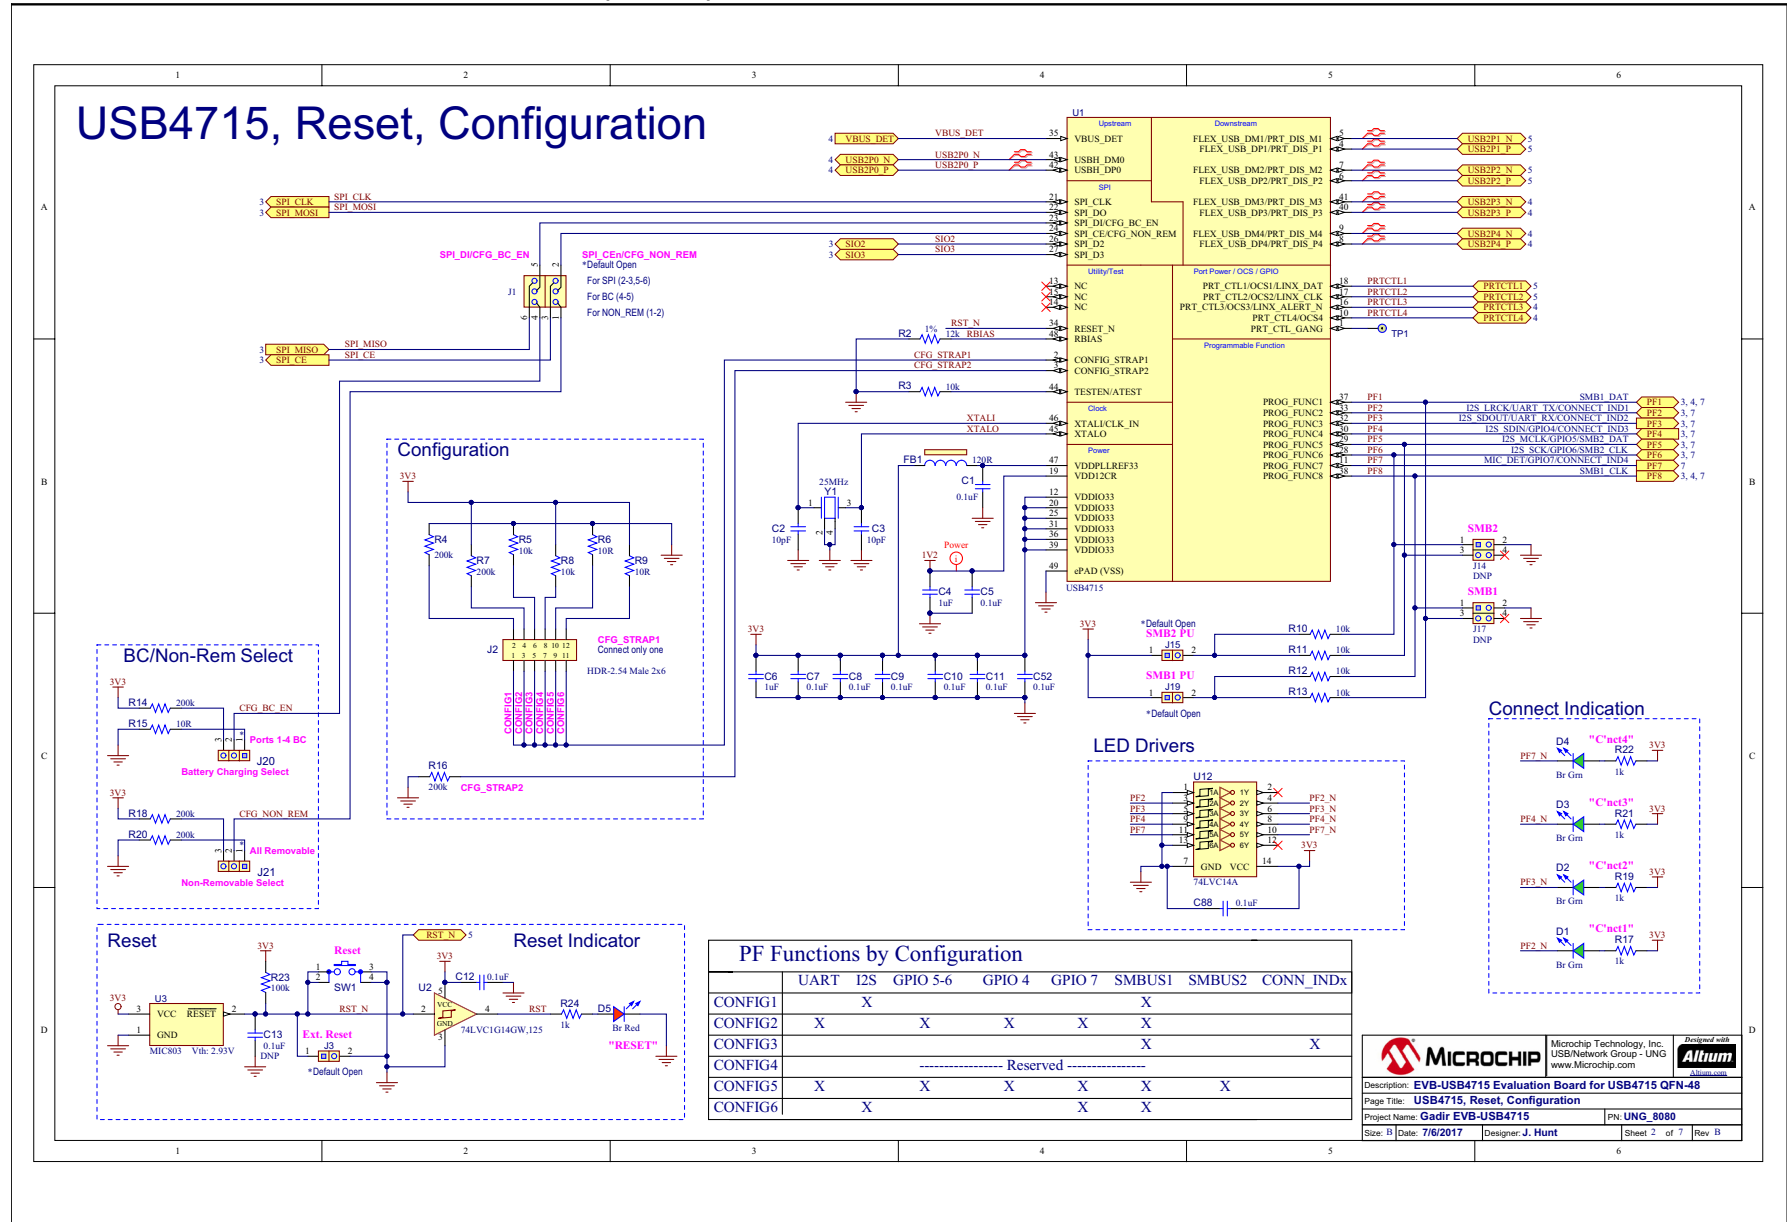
USB4715, Reset, Configuration

1 2 3 4 5 6

A B C D

U1
Upstream
Downstream
VBUS_DET
VBUS_DET
35
VBUS_DET
USBH_DM0
USBH_DP0
USB2P0_N
USB2P0_P
43
42
SPI
SPI_CLK
SPI_MOSI
SPI_CLK
SPI_DO
SPI_DI/CFG_BC_EN
SPI_CE/CFG_NON_REM
SPI_D2
SPI_D3
SIO2
SIO3
FLEX_USB_DM1/PRT_DIS_M1
FLEX_USB_DP1/PRT_DIS_P1
FLEX_USB_DM2/PRT_DIS_M2
FLEX_USB_DP2/PRT_DIS_P2
FLEX_USB_DM3/PRT_DIS_M3
FLEX_USB_DP3/PRT_DIS_P3
FLEX_USB_DM4/PRT_DIS_M4
FLEX_USB_DP4/PRT_DIS_P4
USB2P1_N
USB2P1_P
USB2P2_N
USB2P2_P
USB2P3_N
USB2P3_P
USB2P4_N
USB2P4_P
SPI_DI/CFG_BC_EN
SPI_CEn/CFG_NON_REM
*Default Open
For SPI (2-3,5-6)
For BC (4-5)
For NON_REM (1-2)
J1
SPI_MISO
SPI_CE
Utility/Test
NC
NC
NC
RESET_N
RBIAS
RST_N
R2
1%
12k
RBIAS
Port Power / OCS / GPIO
PRT_CTL1/OCS1/LINX_DAT
PRT_CTL2/OCS2/LINX_CLK
PRT_CTL3/OCS3/LINX_ALERT_N
PRT_CTL4/OCS4
PRT_CTL_GANG
PRTCTL1
PRTCTL2
PRTCTL3
PRTCTL4
TP1
Programmable Function
CONFIG_STRAP1
CONFIG_STRAP2
CFG_STRAP1
CFG_STRAP2
TESTEN/ATEST
R3
10k
PROG_FUNC1
PROG_FUNC2
PROG_FUNC3
PROG_FUNC4
PROG_FUNC5
PROG_FUNC6
PROG_FUNC7
PROG_FUNC8
PF1
PF2
PF3
PF4
PF5
PF6
PF7
PF8
SMB1_DAT
I2S_LRCK/UART_TX/CONNECT_IND1
I2S_SDOUT/UART_RX/CONNECT_IND2
I2S_SDIN/GPIO4/CONNECT_IND3
I2S_MCLK/GPIO5/SMB2_DAT
I2S_SCK/GPIO6/SMB2_CLK
MIC_DET/GPIO7/CONNECT_IND4
SMB1_CLK
Clock
XTALI
XTALO
XTALI/CLK_IN
XTALO
Power
FB1
120R
VDDPLLREF33
VDD12CR
C1
0.1uF
25MHz
Y1
C2
10pF
C3
10pF
VDDIO33
VDDIO33
VDDIO33
VDDIO33
VDDIO33
VDDIO33
VDDIO33
ePAD (VSS)
USB4715
Power
1V2
C4
1uF
C5
0.1uF
SMB2
J14
DNP
SMB1
J17
DNP
Configuration
3V3
R4
200k
R7
200k
R5
10k
R8
10k
R6
10R
R9
10R
J2
CFG_STRAP1
Connect only one
HDR-2.54 Male 2x6
CONFIG1
CONFIG2
CONFIG3
CONFIG4
CONFIG5
CONFIG6
R16
200k
CFG_STRAP2
3V3
C6
1uF
C7
0.1uF
C8
0.1uF
C9
0.1uF
C10
0.1uF
C11
0.1uF
C52
0.1uF
*Default Open
SMB2 PU
J15
R10
10k
R11
10k
R12
10k
R13
10k
SMB1 PU
J19
*Default Open
BC/Non-Rem Select
3V3
R14
200k
R15
10R
CFG_BC_EN
Ports 1-4 BC
J20
Battery Charging Select
3V3
R18
200k
CFG_NON_REM
R20
200k
All Removable
J21
Non-Removable Select
LED Drivers
U12
PF2
PF3
PF4
PF7
PF2_N
PF3_N
PF4_N
PF7_N
1A 1Y
2A 2Y
3A 3Y
4A 4Y
5A 5Y
6A 6Y
GND VCC
74LVC14A
3V3
C88
0.1uF
Connect Indication
D4
"C'nct4"
R22
1k
3V3
PF7_N
Br Grn
D3
"C'nct3"
R21
1k
PF4_N
Br Grn
D2
"C'nct2"
R19
1k
PF3_N
Br Grn
D1
"C'nct1"
R17
1k
PF2_N
Br Grn
Reset
3V3
R23
100k
Reset
SW1
RST_N
U3
VCC RESET
GND
MIC803 Vth: 2.93V
C13
0.1uF
DNP
Ext. Reset
J3
*Default Open
Reset Indicator
RST_N
3V3
U2
C12
0.1uF
74LVC1G14GW,125
RST
R24
1k
D5
Br Red
"RESET"

PF Functions by Configuration

| | UART | I2S | GPIO 5-6 | GPIO 4 | GPIO 7 | SMBUS1 | SMBUS2 | CONN_INDx |
|---|---|---|---|---|---|---|---|---|
| CONFIG1 | | X | | | | X | | |
| CONFIG2 | X | | X | X | X | X | | |
| CONFIG3 | | | | | | X | | X |
| CONFIG4 | ------------ Reserved ------------ | | | | | | | |
| CONFIG5 | X | | X | X | X | X | X | |
| CONFIG6 | | X | | | X | X | | |

MICROCHIP
Microchip Technology, Inc.
USB/Network Group - UNG
www.Microchip.com
Designed with
Altium
Altium.com
Description: EVB-USB4715 Evaluation Board for USB4715 QFN-48
Page Title: USB4715, Reset, Configuration
Project Name: Gadir EVB-USB4715
PN: UNG_8080
Size: B Date: 7/6/2017 Designer: J. Hunt Sheet 2 of 7 Rev B